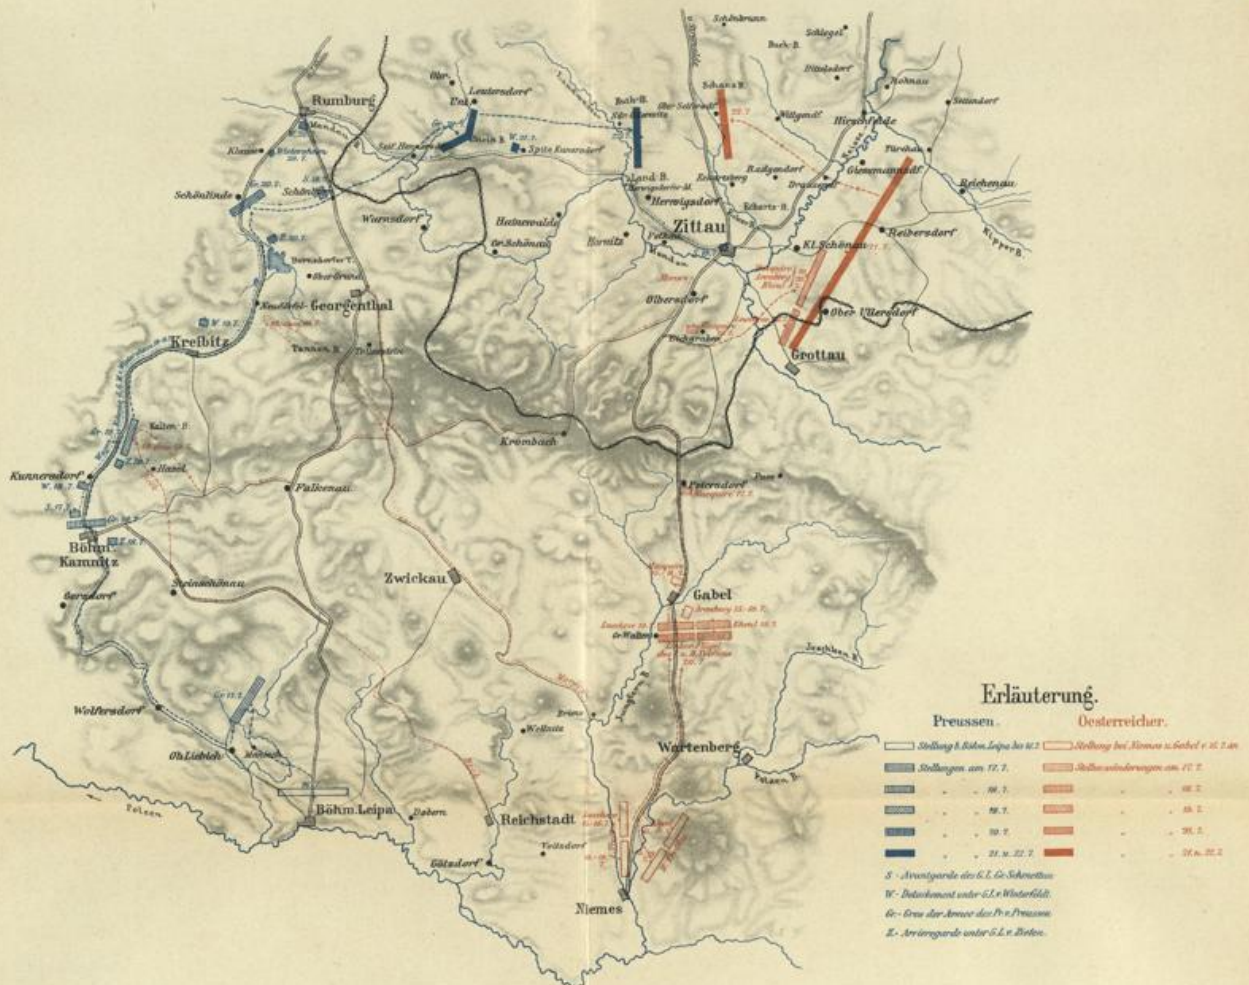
Rumburg

Schönlinde

Georgenthal

Kreibitz

Kunnersdorf

Böhm. Kamnitz

Wolfersdorf

Falkenau

Zwickau

Böhm. Leipa

Reichstadt

Niemes

Wartenberg

Gabel

Zittau

Herwigsdorf

Hirschfelde

Reibersdorf

Kl. Schönau

Ober Ullersdorf

Grottau

Reichenau

Krombach

Petersdorf

Warnsdorf

Heinewalde

Gr. Schönau

Hörnitz

Olbersdorf

Schönbrunn

Schlegel

Seitendorf

Türchau

Pass

Röhrsdorf

Steinschönau

Gersdorf

Oh. Liebich

Dobern

Götzdorf

Brims

Wellnitz

Gr. Walten

Leutersdorf

Olbersdorf

Erläuterung.

| Preussen. | Oesterreicher. |
|---|---|
| Stellung b. Böhm. Leipa bis 16.7. | Stellung bei Niemes u. Gabel v. 16.7. an. |
| Stellungen am 17. 7. | Stellungsänderungen am 17. 7. |
| „ „ 18. 7. | „ „ 18. 7. |
| „ „ 19. 7. | „ „ 19. 7. |
| „ „ 20. 7. | „ „ 20. 7. |
| „ „ 21. u. 22. 7. | „ „ 21. u. 22. 7. |

S. - Avantgarde des G. L. Gr. Schwerin.

W. - Detachement unter G. L. v. Winterfeldt.

Gr. - Gros der Armee des Pr. v. Preussen.

Z. - Arrieregarde unter G. L. v. Zieten.